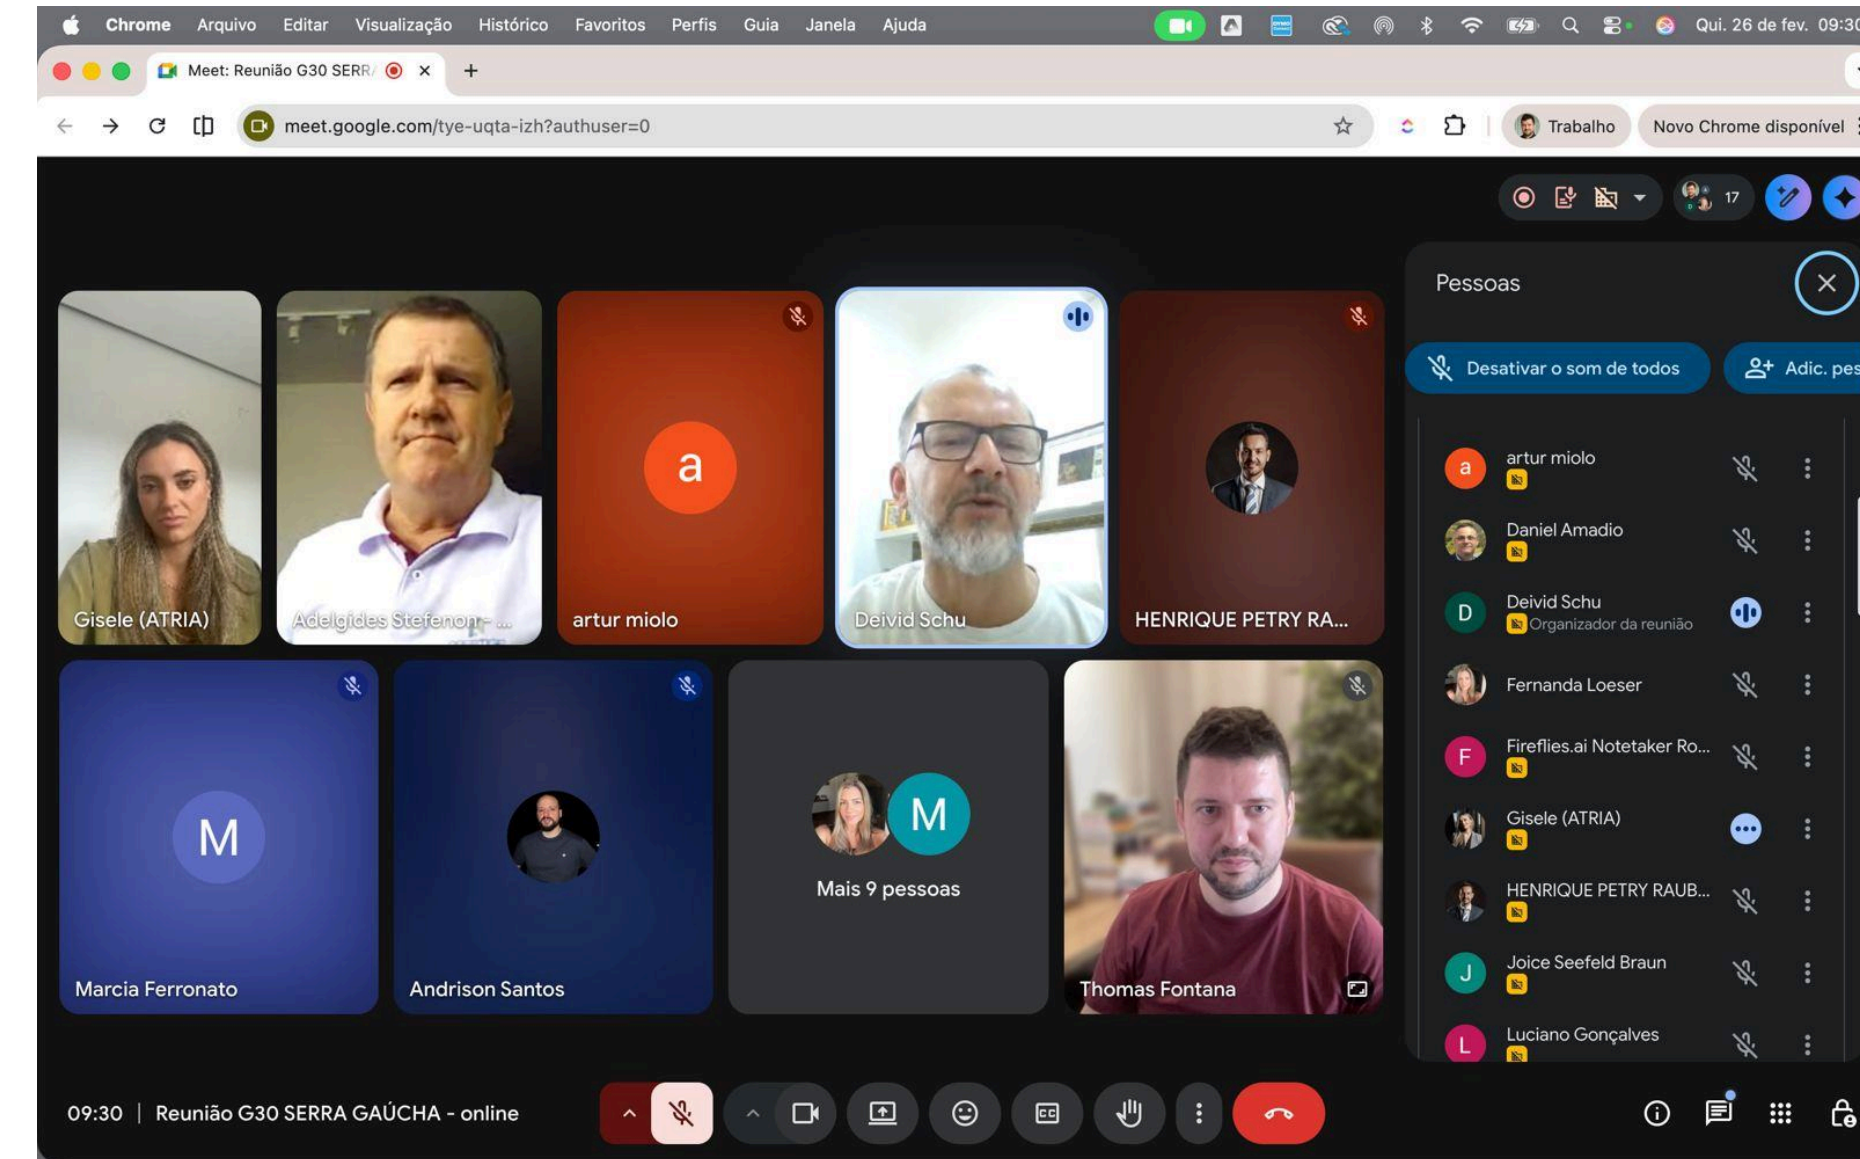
Chrome Arquivo Editar Visualização Histórico Favoritos Perfis Guia Janela Ajuda

Qui. 26 de fev. 09:30

Meet: Reunião G30 SERR/

meet.google.com/tye-uqta-izh?authuser=0

Trabalho

Novo Chrome disponível

17

Gisele (ATRIA)

Adelgides Stefenon - ...

a

artur miolo

Deivid Schu

HENRIQUE PETRY RA...

M

Marcia Ferronato

Andrison Santos

M

Mais 9 pessoas

Thomas Fontana

Pessoas

Desativar o som de todos

Adic. pes

a artur miolo

Daniel Amadio

D Deivid Schu
Organizador da reunião

Fernanda Loeser

F Fireflies.ai Notetaker Ro...

Gisele (ATRIA)

HENRIQUE PETRY RAUB...

J Joice Seefeld Braun

L Luciano Gonçalves

09:30 | Reunião G30 SERRA GAÚCHA - online